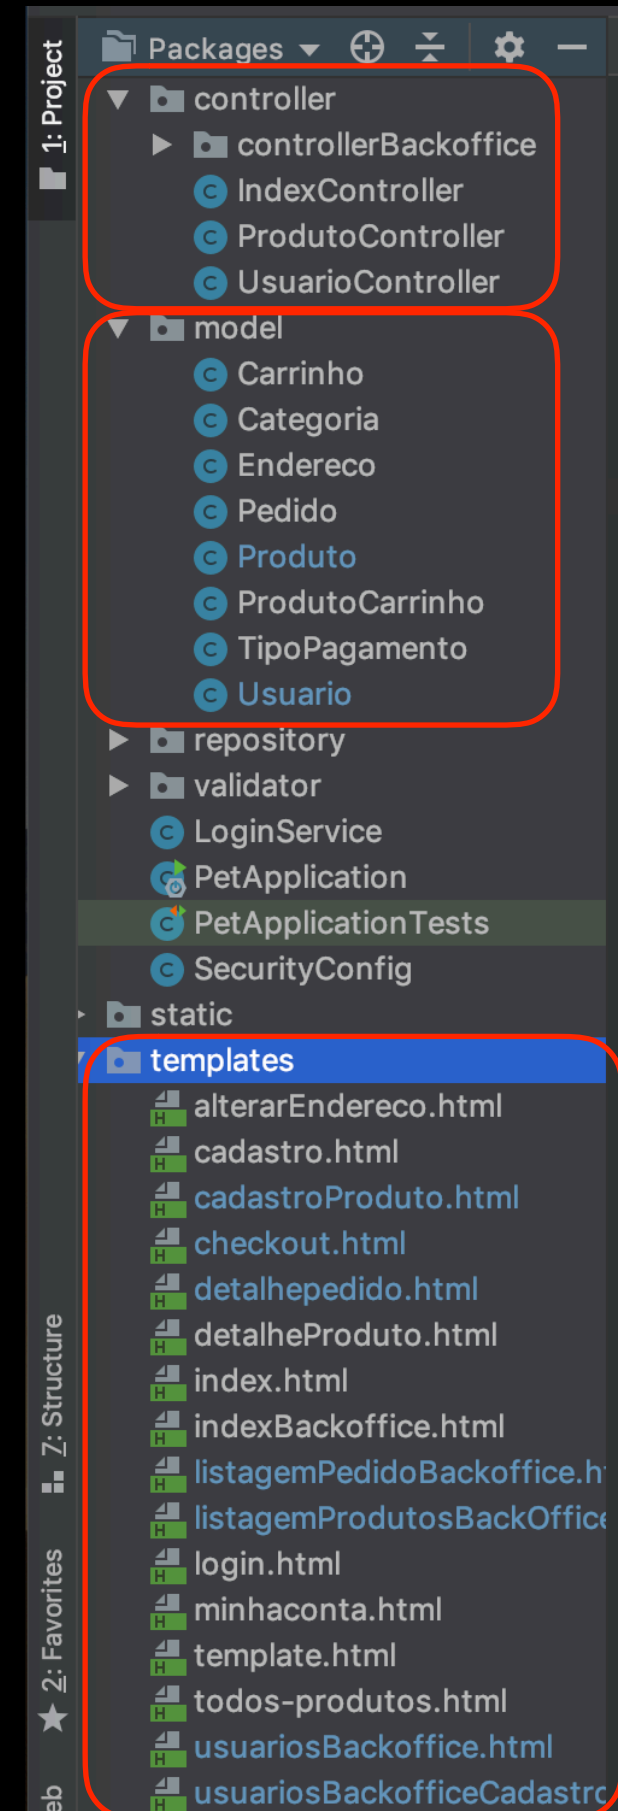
1: Project

Packages

controller
controllerBackoffice
IndexController
ProdutoController
UsuarioController
model
Carrinho
Categoria
Endereco
Pedido
Produto
ProdutoCarrinho
TipoPagamento
Usuario
repository
validator
LoginService
PetApplication
PetApplicationTests
SecurityConfig
static
templates
alterarEndereco.html
cadastro.html
cadastroProduto.html
checkout.html
detalhepedido.html
detalheProduto.html
index.html
indexBackoffice.html
listagemPedidoBackoffice.h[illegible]
listagemProdutosBackOffice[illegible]
login.html
minhaconta.html
template.html
todos-produtos.html
usuariosBackoffice.html
usuariosBackofficeCadastr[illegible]

7: Structure
2: Favorites
eb